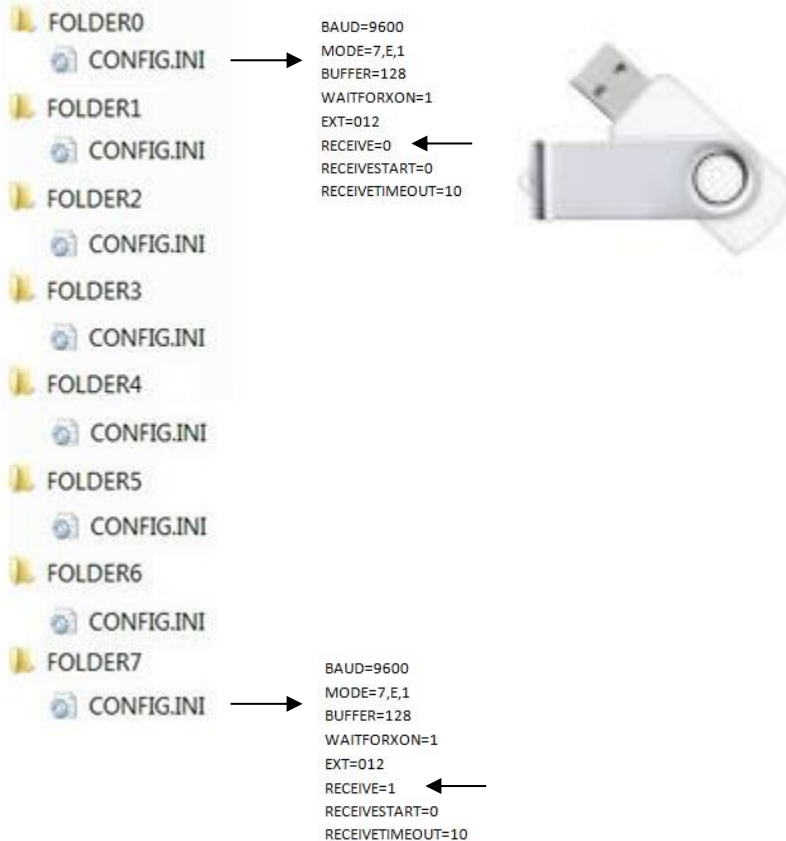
FOLDER0
CONFIG.INI

BAUD=9600
MODE=7,E,1
BUFFER=128
WAITFORXON=1
EXT=012
RECEIVE=0
RECEIVESTART=0
RECEIVETIMEOUT=10

FOLDER1
CONFIG.INI
FOLDER2
CONFIG.INI
FOLDER3
CONFIG.INI
FOLDER4
CONFIG.INI
FOLDER5
CONFIG.INI
FOLDER6
CONFIG.INI
FOLDER7
CONFIG.INI

BAUD=9600
MODE=7,E,1
BUFFER=128
WAITFORXON=1
EXT=012
RECEIVE=1
RECEIVESTART=0
RECEIVETIMEOUT=10